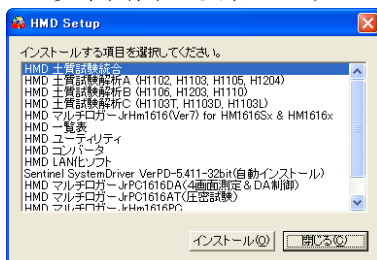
HMD Setup

インストールする項目を選択してください。

HMD 土質試験統合
HMD 土質試験解析A (H1102, H1103, H1105, H1204)
HMD 土質試験解析B (H1106, H1203, H1110)
HMD 土質試験解析C (H1103T, H1103D, H1103L)
HMD マルチロガーJrHm1616(Ver7) for HM1616Sx & HM1616x
HMD 一覧表
HMD ユーティリティ
HMD コンバータ
HMD LANI/Fソフト
Sentinel SystemDriver VerPD-5.411-32bit(自動インストール)
HMD マルチロガーJrPC1616DA(4画面測定＆DA制御)
HMD マルチロガーJrPC1616AT(圧密試験)
HMD マルチロガーJrHm1616PC

インストール(I)
閉じる(C)